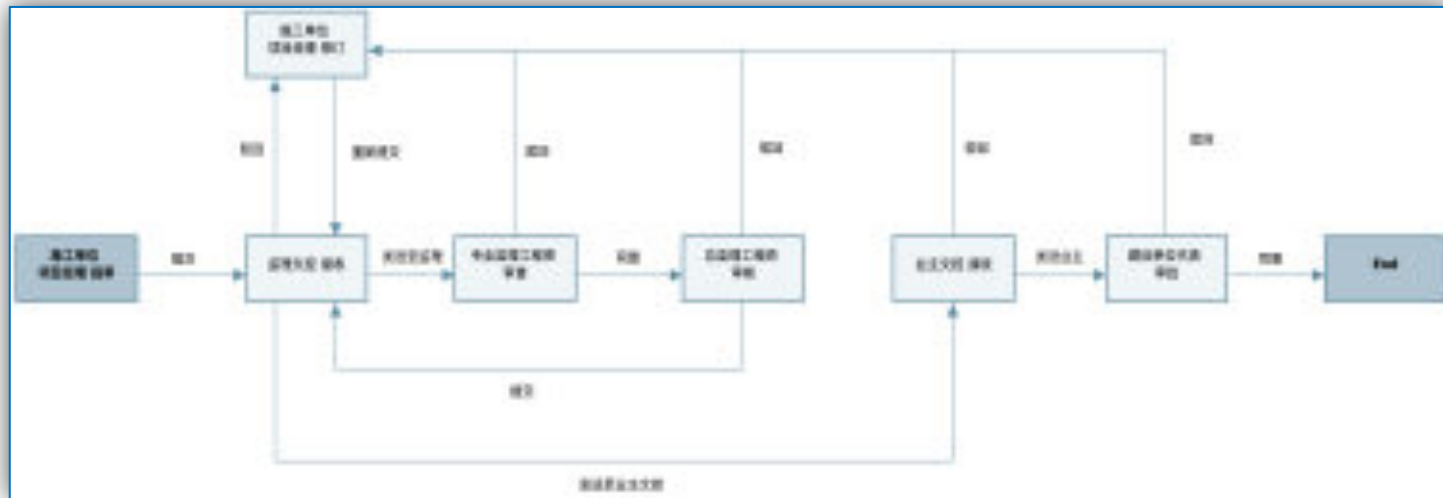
施工单位 项目经理 修订

驳回

重新提交

驳回

驳回

驳回

驳回

施工单位 项目经理 提交

提交

监理文员 接收

发送至监理

专业监理工程师 审查

同意

总监理工程师 审核

业主文员 接收

发送业主

建设单位代表 审批

批准

End

提交

发送至业主文员